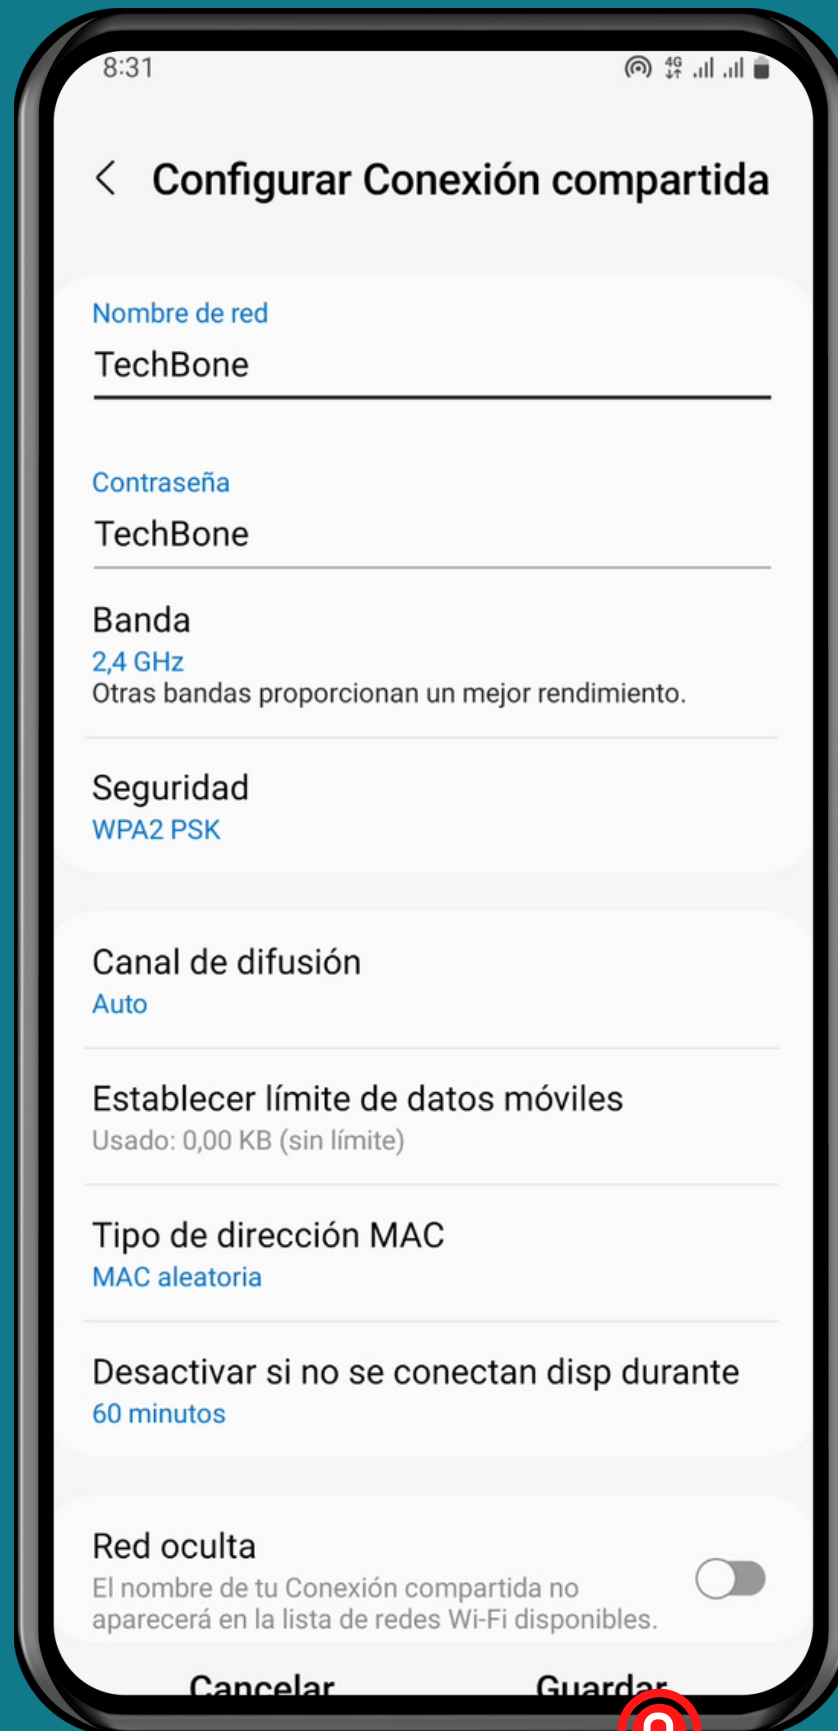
8:31

Configurar Conexión compartida

Nombre de red
TechBone

Contraseña
TechBone

Banda
2,4 GHz
Otras bandas proporcionan un mejor rendimiento.

Seguridad
WPA2 PSK

Canal de difusión
Auto

Establecer límite de datos móviles
Usado: 0,00 KB (sin límite)

Tipo de dirección MAC
MAC aleatoria

Desactivar si no se conectan disp durante
60 minutos

Red oculta
El nombre de tu Conexión compartida no aparecerá en la lista de redes Wi-Fi disponibles.

Cancelar
Guardar